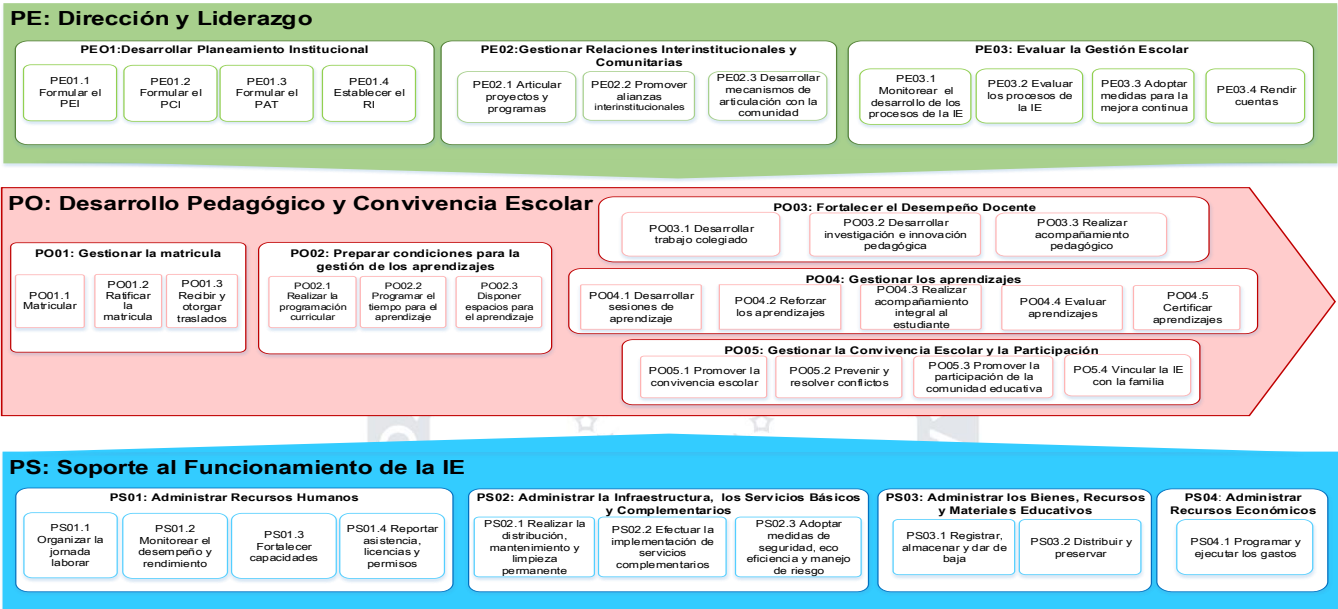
PE: Dirección y Liderazgo

PEO1:Desarrollar Planeamiento Institucional

PE01.1 Formular el PEI

PE01.2 Formular el PCI

PE01.3 Formular el PAT

PE01.4 Establecer el RI

PE02:Gestionar Relaciones Interinstitucionales y Comunitarias

PE02.1 Articular proyectos y programas

PE02.2 Promover alianzas interinstitucionales

PE02.3 Desarrollar mecanismos de articulación con la comunidad

PE03: Evaluar la Gestión Escolar

PE03.1 Monitorear el desarrollo de los procesos de la IE

PE03.2 Evaluar los procesos de la IE

PE03.3 Adoptar medidas para la mejora continua

PE03.4 Rendir cuentas

PO: Desarrollo Pedagógico y Convivencia Escolar

PO03: Fortalecer el Desempeño Docente

PO03.1 Desarrollar trabajo colegiado

PO03.2 Desarrollar investigación e innovación pedagógica

PO03.3 Realizar acompañamiento pedagógico

PO01: Gestionar la matricula

PO01.1 Matricular

PO01.2 Ratificar la matricula

PO01.3 Recibir y otorgar traslados

PO02: Preparar condiciones para la gestión de los aprendizajes

PO02.1 Realizar la programación curricular

PO02.2 Programar el tiempo para el aprendizaje

PO02.3 Disponer espacios para el aprendizaje

PO04: Gestionar los aprendizajes

PO04.1 Desarrollar sesiones de aprendizaje

PO04.2 Reforzar los aprendizajes

PO04.3 Realizar acompañamiento integral al estudiante

PO04.4 Evaluar aprendizajes

PO04.5 Certificar aprendizajes

PO05: Gestionar la Convivencia Escolar y la Participación

PO05.1 Promover la convivencia escolar

PO05.2 Prevenir y resolver conflictos

PO05.3 Promover la participación de la comunidad educativa

PO5.4 Vincular la IE con la familia

PS: Soporte al Funcionamiento de la IE

PS01: Administrar Recursos Humanos

PS01.1 Organizar la jornada laborar

PS01.2 Monitorear el desempeño y rendimiento

PS01.3 Fortalecer capacidades

PS01.4 Reportar asistencia, licencias y permisos

PS02: Administrar la Infraestructura, los Servicios Básicos y Complementarios

PS02.1 Realizar la distribución, mantenimiento y limpieza permanente

PS02.2 Efectuar la implementación de servicios complementarios

PS02.3 Adoptar medidas de seguridad, eco eficiencia y manejo de riesgo

PS03: Administrar los Bienes, Recursos y Materiales Educativos

PS03.1 Registrar, almacenar y dar de baja

PS03.2 Distribuir y preservar

PS04: Administrar Recursos Económicos

PS04.1 Programar y ejecutar los gastos